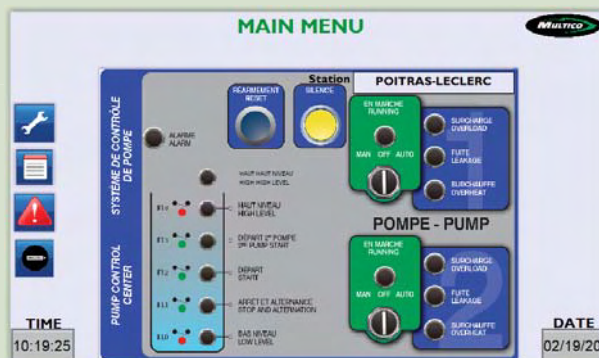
MAIN MENU

MULTICO

Station POITRAS-LECLERC

SYSTÈME DE CONTRÔLE DE POMPE

PUMP CONTROL CENTER

ALARME ALARM

REARMEMENT RESET

SILENCE

HAUT HAUT NIVEAU HIGH HIGH LEVEL

E14 HAUT NIVEAU HIGH LEVEL

E13 DÉPART 2E POMPE 2ND PUMP START

E12 DÉPART START

E11 ARRÊT ET ALTERNANCE STOP AND ALTERNATION

E10 BAS NIVEAU LOW LEVEL

EN MARCHE RUNNING

MAN OFF AUTO

SURCHARGE OVERLOAD

FUITE LEAKAGE

SURCHAUFFE OVERHEAT

1

POMPE - PUMP

EN MARCHE RUNNING

MAN OFF AUTO

SURCHARGE OVERLOAD

FUITE LEAKAGE

SURCHAUFFE OVERHEAT

2

TIME
10:19:25

DATE
02/19/20